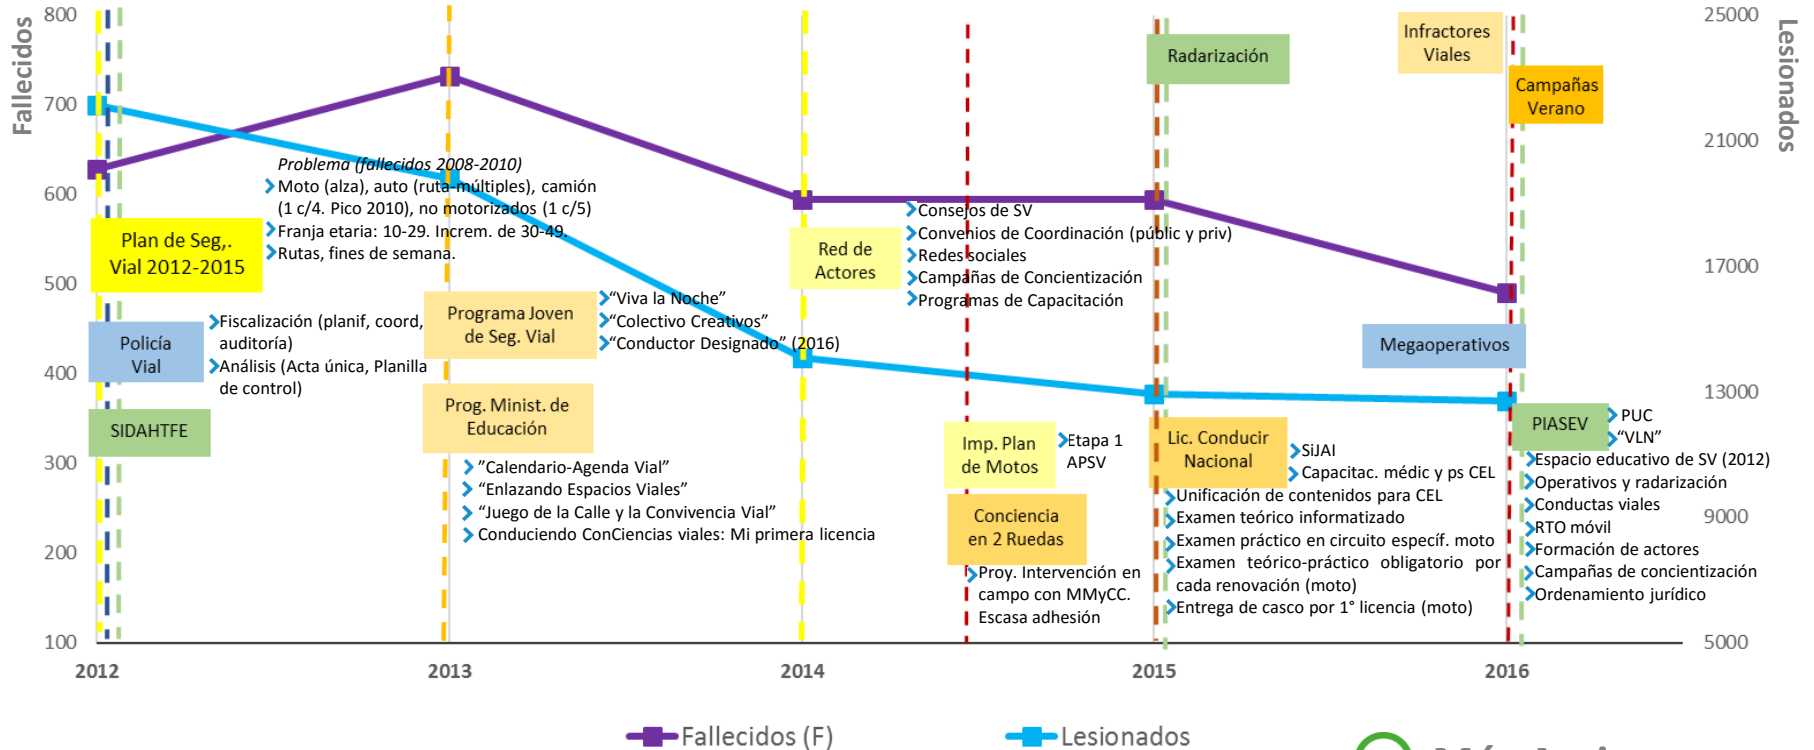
Fallecidos
800
700
600
500
400
300
200
100

Lesionados
25000
21000
17000
13000
9000
5000

2012
2013
2014
2015
2016

Problema (fallecidos 2008-2010)
Moto (alza), auto (ruta-múltiples), camión (1 c/4. Pico 2010), no motorizados (1 c/5)
Franja etaria: 10-29. Increm. de 30-49.
Rutas, fines de semana.

Plan de Seg,. Vial 2012-2015

Policía Vial
Fiscalización (planif, coord, auditoría)
Análisis (Acta única, Planilla de control)

SIDAHTFE

Programa Joven de Seg. Vial
"Viva la Noche"
"Colectivo Creativos"
"Conductor Designado" (2016)

Prog. Minist. de Educación
"Calendario-Agenda Vial"
"Enlazando Espacios Viales"
"Juego de la Calle y la Convivencia Vial"
Conduciendo ConCiencias viales: Mi primera licencia

Red de Actores
Consejos de SV
Convenios de Coordinación (públic y priv)
Redes sociales
Campañas de Concientización
Programas de Capacitación

Imp. Plan de Motos
Etapa 1 APSV

Conciencia en 2 Ruedas
Proy. Intervención en campo con MMyCC. Escasa adhesión

Radarización

Lic. Conducir Nacional
SiJAI
Capacitac. médic y ps CEL
Unificación de contenidos para CEL
Examen teórico informatizado
Examen práctico en circuito especif. moto
Examen teórico-práctico obligatorio por cada renovación (moto)
Entrega de casco por 1° licencia (moto)

Infractores Viales

Campañas Verano

Megaoperativos

PIASEV
PUC
"VLN"
Espacio educativo de SV (2012)
Operativos y radarización
Conductas viales
RTO móvil
Formación de actores
Campañas de concientización
Ordenamiento jurídico

Fallecidos (F)
Lesionados